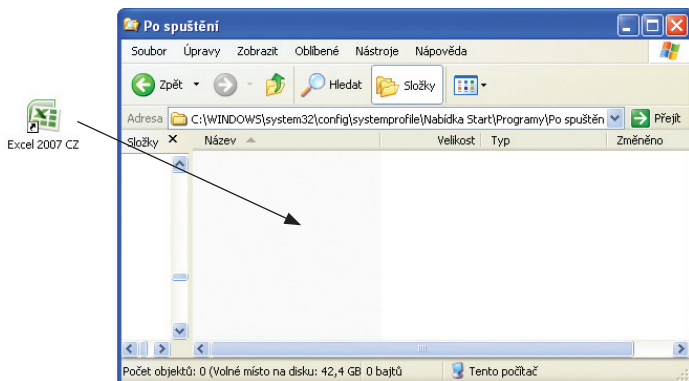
Po spuštění

Soubor Úpravy Zobrazit Oblíbené Nástroje Nápověda

Zpět Hledat Složky

Adresa C:\WINDOWS\system32\config\systemprofile\Nabídka Start\Programy\Po spuštěn Přejít

Složky ×

Název Velikost Typ Změněno

Excel 2007 CZ

Počet objektů: 0 (Volné místo na disku: 42,4 GB 0 bajtů Tento počítač